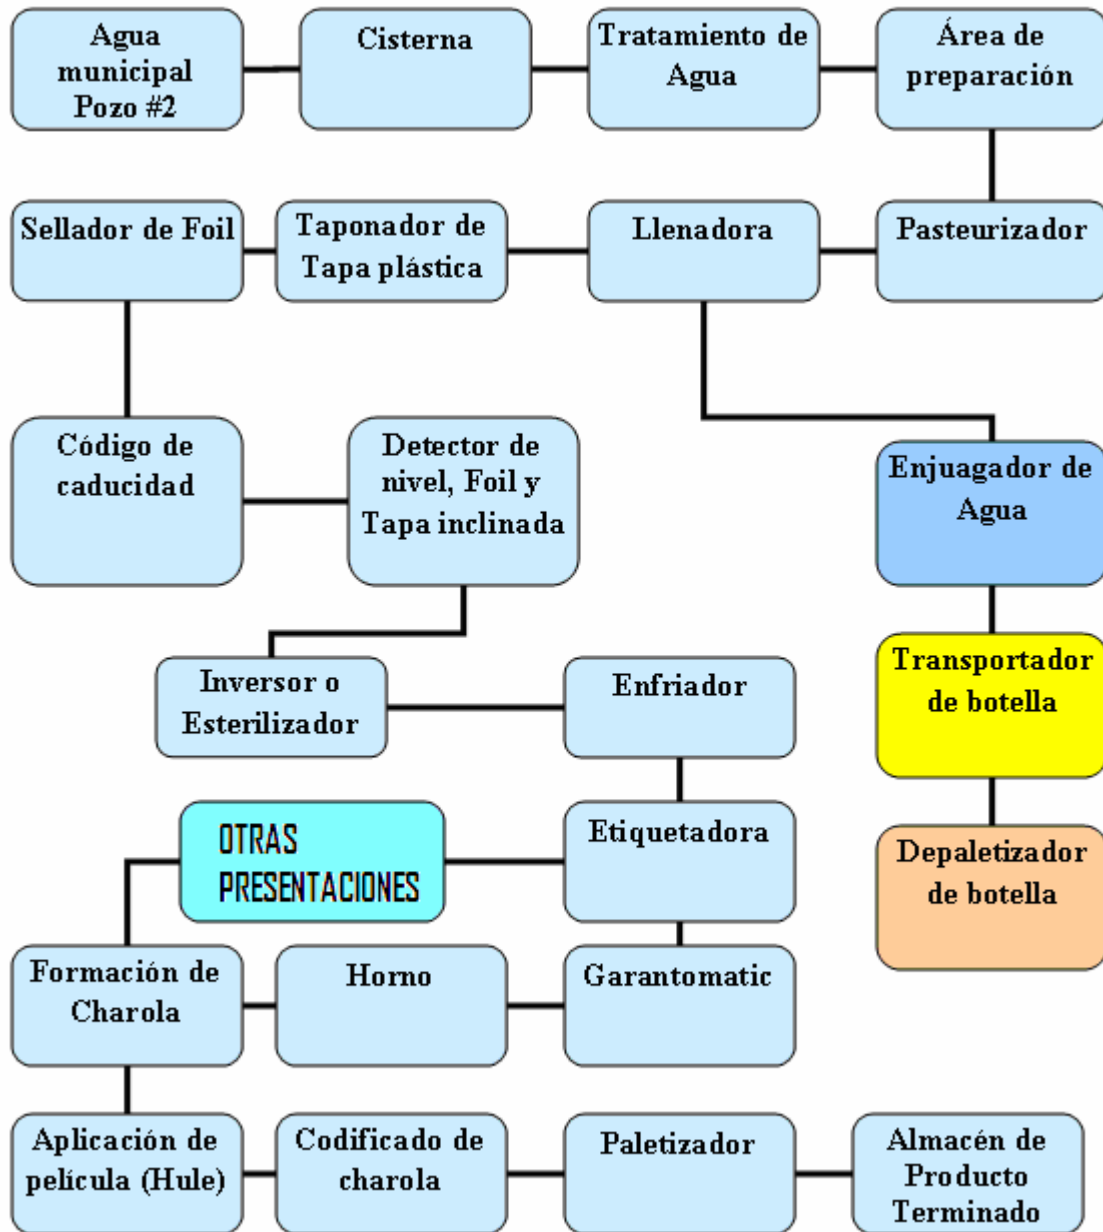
Agua municipal Pozo #2

Cisterna

Tratamiento de Agua

Área de preparación

Sellador de Foil

Taponador de Tapa plástica

Llenadora

Pasteurizador

Código de caducidad

Detector de nivel, Foil y Tapa inclinada

Enjuagador de Agua

Inversor o Esterilizador

Enfriador

Transportador de botella

OTRAS PRESENTACIONES

Etiquetadora

Depaletizador de botella

Formación de Charola

Horno

Garantomatic

Aplicación de película (Hule)

Codificado de charola

Paletizador

Almacén de Producto Terminado